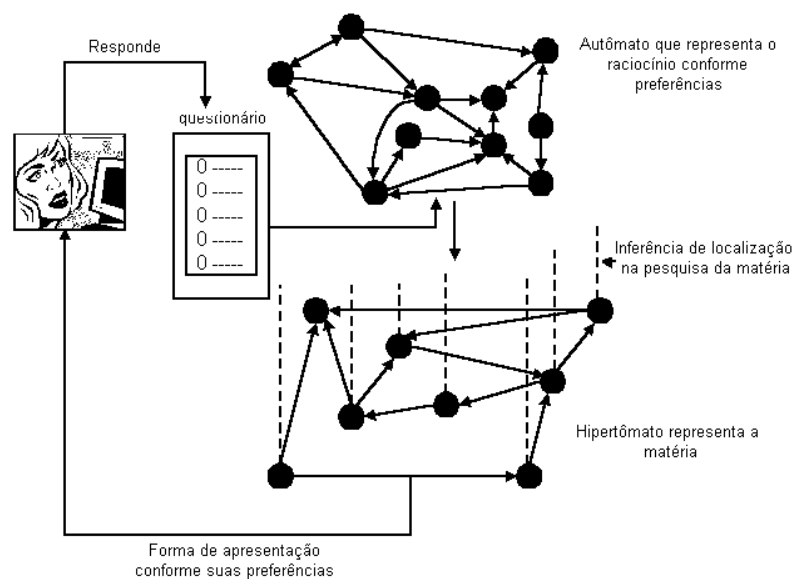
Responde

Autômato que representa o raciocínio conforme preferências

questionário

0 -----
0 -----
0 -----
0 -----
0 -----

Inferência de localização na pesquisa da matéria

Hipertômato representa a matéria

Forma de apresentação conforme suas preferências